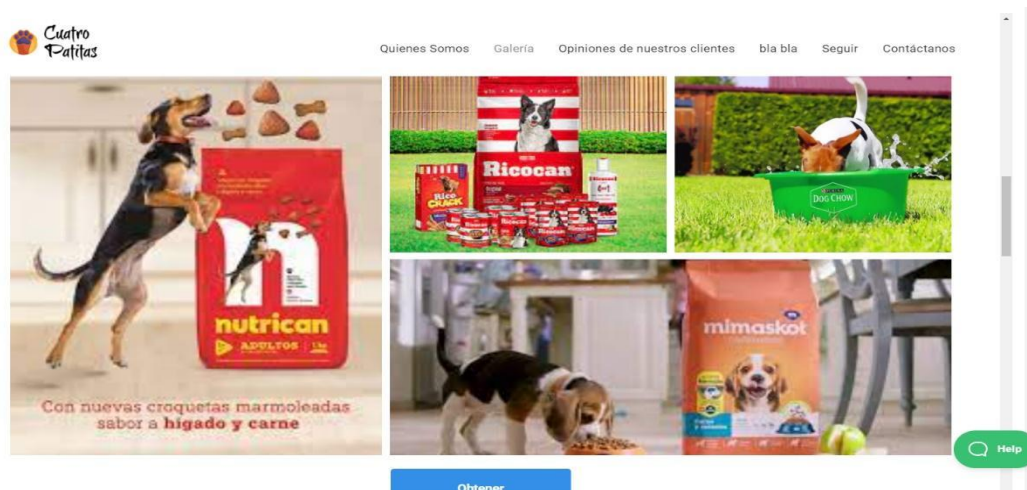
Cuatro Patitas

Quienes Somos Galería Opiniones de nuestros clientes bla bla Seguir Contáctanos

nutrican
ADULTOS

Con nuevas croquetas marmoleadas sabor a higado y carne

Ricocan

Rico CRACK

DOG CHOW

mimaskot

Help

Obtener